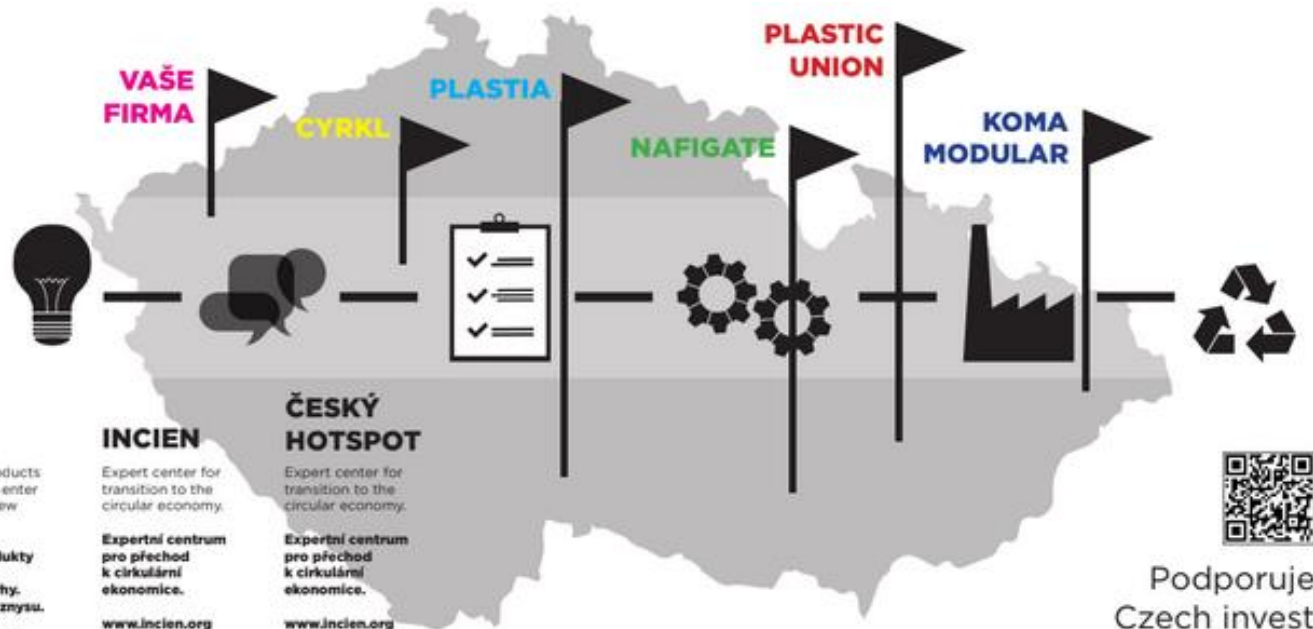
VAŠE FIRMA

CYRKL

PLASTIA

NAFIGATE

PLASTIC UNION

KOMA MODULAR

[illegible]ducts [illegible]enter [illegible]ew

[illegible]ukty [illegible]hy. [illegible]znysu.

INCIEN

Expert center for transition to the circular economy.

Expertní centrum pro přechod k cirkulární ekonomice.

www.incien.org

ČESKÝ HOTSPOT

Expert center for transition to the circular economy.

Expertní centrum pro přechod k cirkulární ekonomice.

www.incien.org

Podporuje
Czech invest